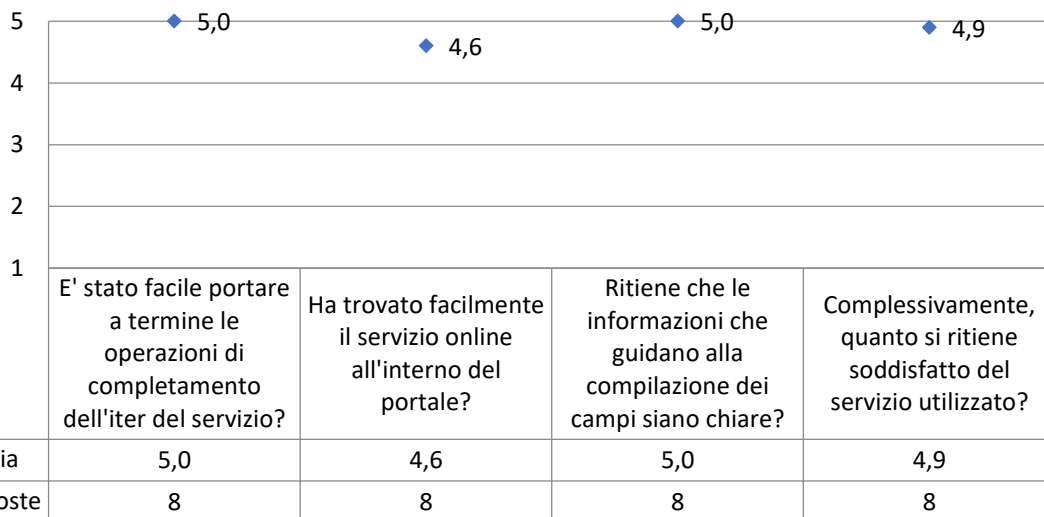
5
4
3
2
1

5,0
4,6
5,0
4,9

|  | E' stato facile portare a termine le operazioni di completamento dell'iter del servizio? | Ha trovato facilmente il servizio online all'interno del portale? | Ritiene che le informazioni che guidano alla compilazione dei campi siano chiare? | Complessivamente, quanto si ritiene soddisfatto del servizio utilizzato? |
|---|---|---|---|---|
| ia | 5,0 | 4,6 | 5,0 | 4,9 |
| oste | 8 | 8 | 8 | 8 |